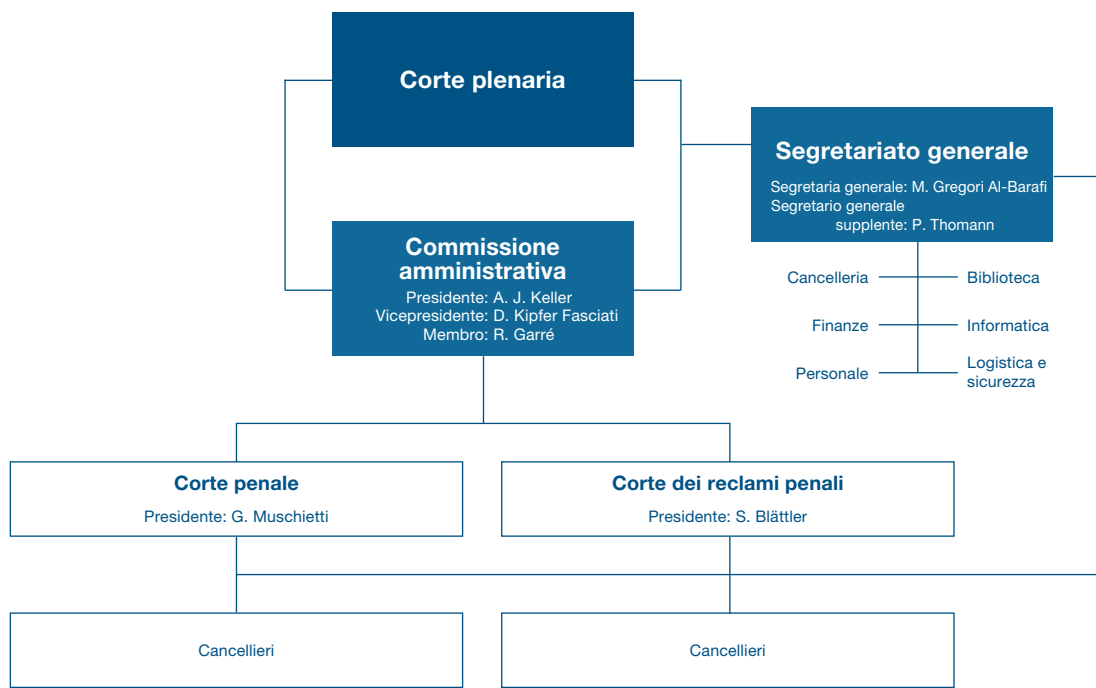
Corte plenaria

Segretariato generale

Segretaria generale: M. Gregori Al-Barafi
Segretario generale supplente: P. Thomann

Commissione amministrativa

Presidente: A. J. Keller
Vicepresidente: D. Kipfer Fasciati
Membro: R. Garré

Cancelleria

Biblioteca

Finanze

Informatica

Personale

Logistica e sicurezza

Corte penale

Presidente: G. Muschietti

Corte dei reclami penali

Presidente: S. Blättler

Cancellieri

Cancellieri